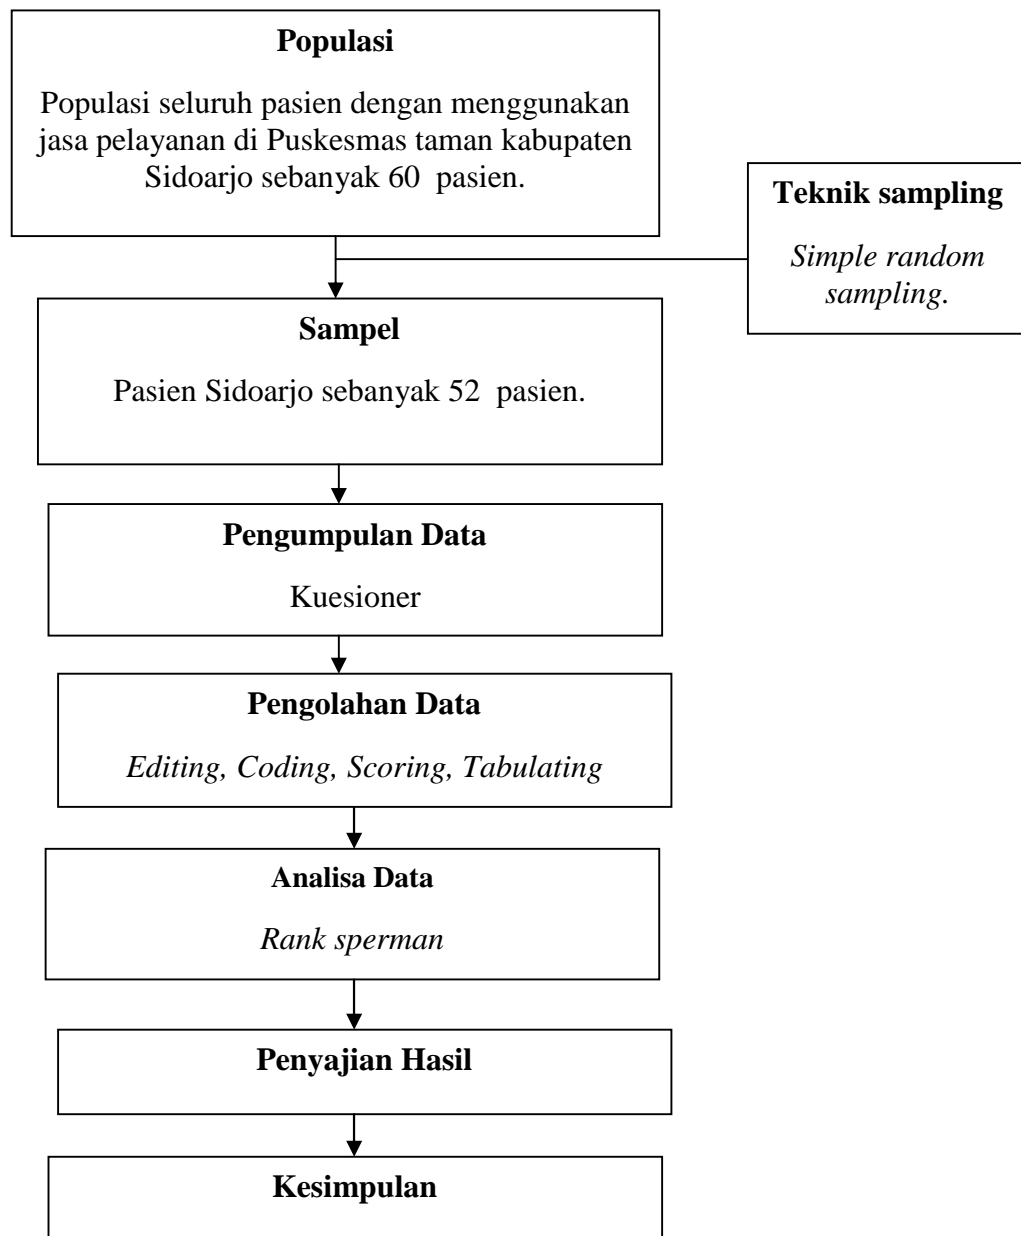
**Populasi**

Populasi seluruh pasien dengan menggunakan jasa pelayanan di Puskesmas taman kabupaten Sidoarjo sebanyak 60 pasien.

**Teknik sampling**

*Simple random sampling.*

**Sampel**

Pasien Sidoarjo sebanyak 52 pasien.

**Pengumpulan Data**

Kuesioner

**Pengolahan Data**

*Editing, Coding, Scoring, Tabulating*

**Analisa Data**

*Rank sperman*

**Penyajian Hasil**

**Kesimpulan**